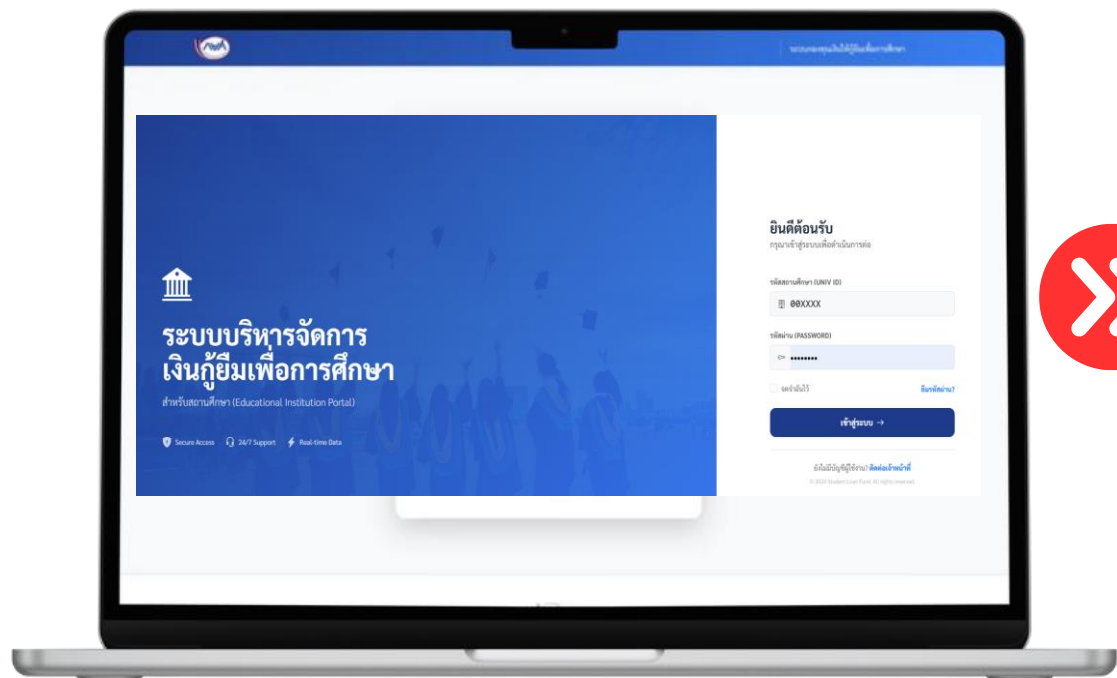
ระบบกองทุนเงินให้กู้ยืมเพื่อการศึกษา

ระบบบริหารจัดการ
เงินกู้ยืมเพื่อการศึกษา

สำหรับสถานศึกษา (Educational Institution Portal)

Secure Access 24/7 Support Real-time Data

ยินดีต้อนรับ
กรุณาเข้าสู่ระบบเพื่อดำเนินการต่อ

รหัสสถานศึกษา (UNIV ID)
00XXXX

รหัสผ่าน (PASSWORD)
••••••••

จดจำฉันไว้
ลืมรหัสผ่าน?

เข้าสู่ระบบ →

ยังไม่มีบัญชีผู้ใช้งาน? ติดต่อเจ้าหน้าที่

© 2025 Student Loan Fund. All rights reserved.